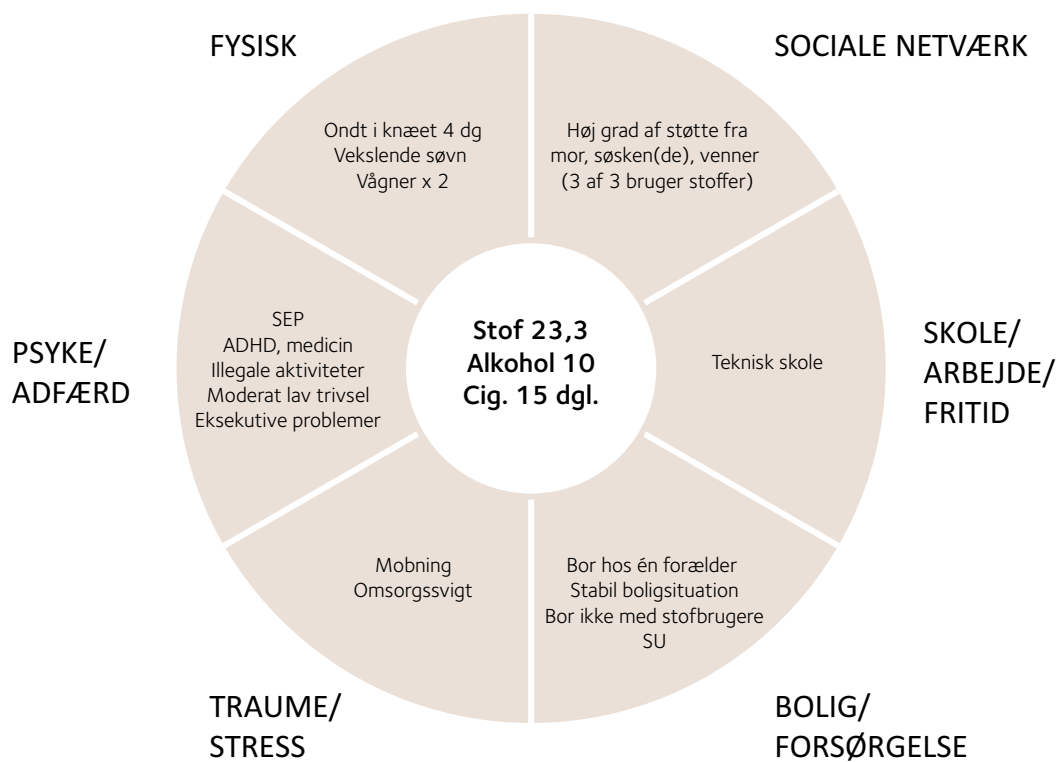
FYSISK

Ondt i knæet 4 dg
Vekslende søvn
Vågner x 2

SOCIALE NETVÆRK

Høj grad af støtte fra mor, søsken(de), venner (3 af 3 bruger stoffer)

PSYKE/
ADFÆRD

SEP
ADHD, medicin
Illegale aktiviteter
Moderat lav trivsel
Eksekutive problemer

Stof 23,3
Alkohol 10
Cig. 15 dgl.

Teknisk skole

SKOLE/
ARBEJDE/
FRITID

Mobning
Omsorgssvigt

Bor hos én forælder
Stabil boligsituation
Bor ikke med stofbrugere
SU

TRAUME/
STRESS

BOLIG/
FORSØRGELSE